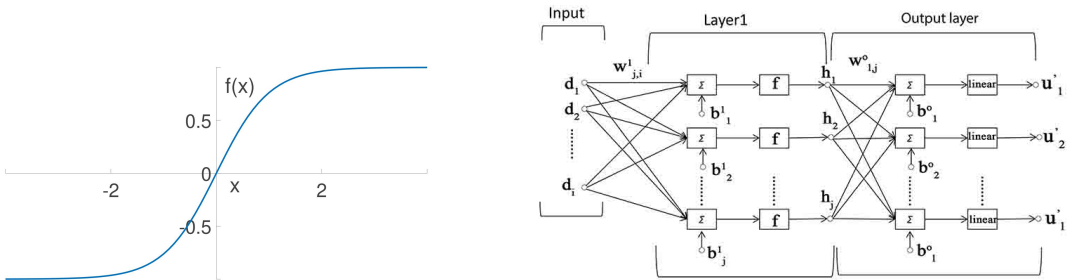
f(x)

0.5

-2

0

x

2

-0.5

Input

Layer1

Output layer

$\mathbf{w}^1_{j,i}$

$\mathbf{w}^o_{1,j}$

$\mathbf{d}_1$

$\mathbf{d}_2$

$\mathbf{d}_i$

Σ

f

$\mathbf{h}_1$

$\mathbf{b}^1_1$

Σ

f

$\mathbf{h}_2$

$\mathbf{b}^1_2$

Σ

f

$\mathbf{h}_j$

$\mathbf{b}^1_j$

Σ

linear

$\mathbf{u}^*_1$

$\mathbf{b}^o_1$

Σ

linear

$\mathbf{u}^*_2$

$\mathbf{b}^o_2$

Σ

linear

$\mathbf{u}^*_1$

$\mathbf{b}^o_1$